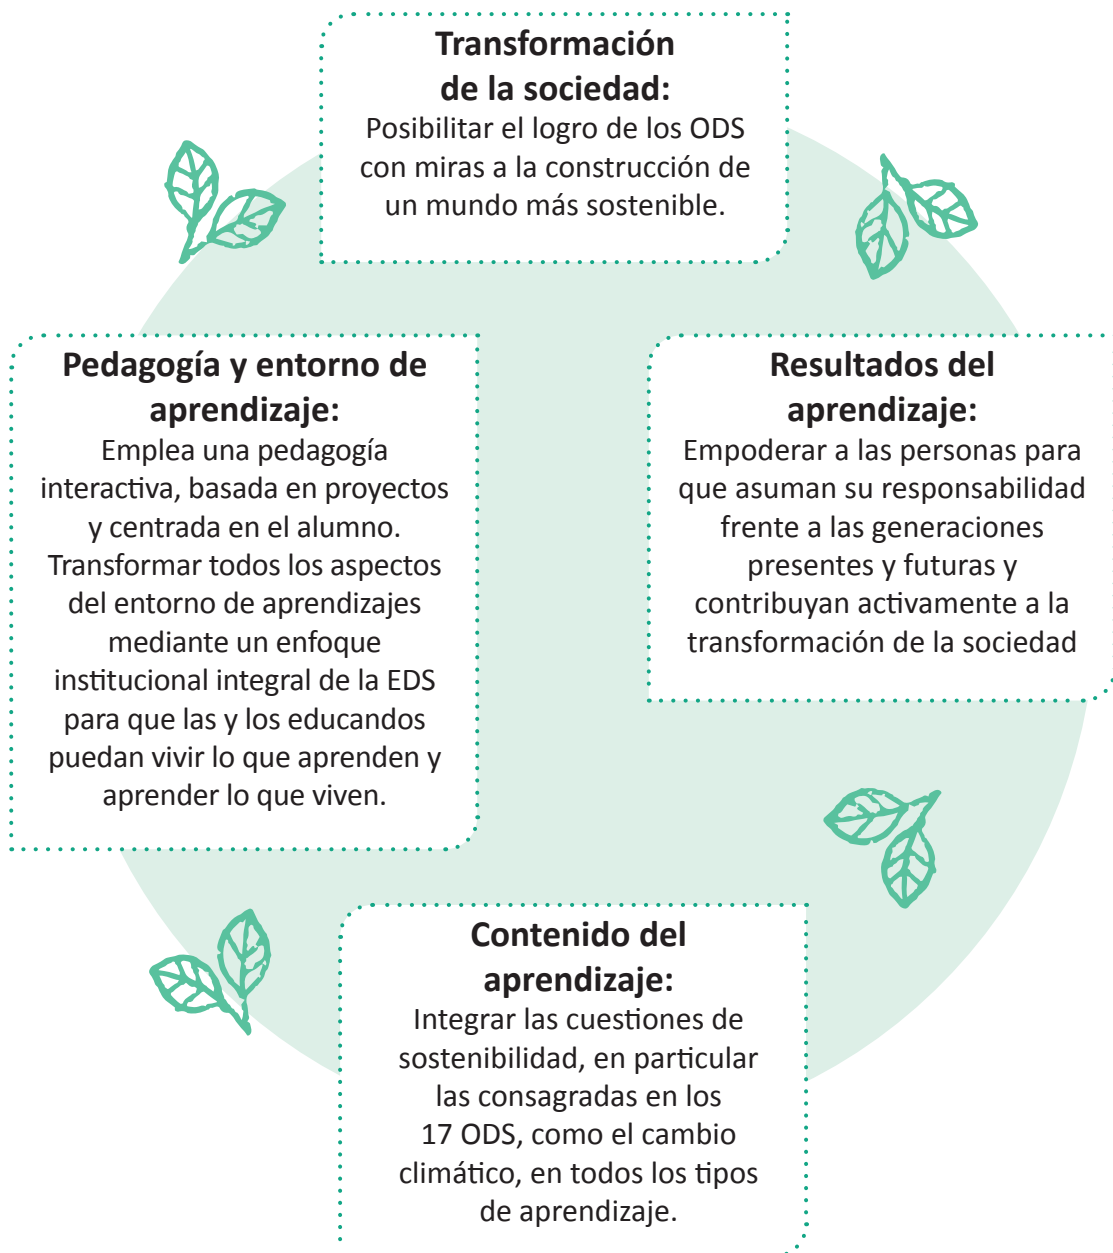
Transformación de la sociedad:
Posibilitar el logro de los ODS con miras a la construcción de un mundo más sostenible.

Pedagogía y entorno de aprendizaje:
Emplea una pedagogía interactiva, basada en proyectos y centrada en el alumno. Transformar todos los aspectos del entorno de aprendizajes mediante un enfoque institucional integral de la EDS para que las y los educandos puedan vivir lo que aprenden y aprender lo que viven.

Resultados del aprendizaje:
Empoderar a las personas para que asuman su responsabilidad frente a las generaciones presentes y futuras y contribuyan activamente a la transformación de la sociedad

Contenido del aprendizaje:
Integrar las cuestiones de sostenibilidad, en particular las consagradas en los 17 ODS, como el cambio climático, en todos los tipos de aprendizaje.